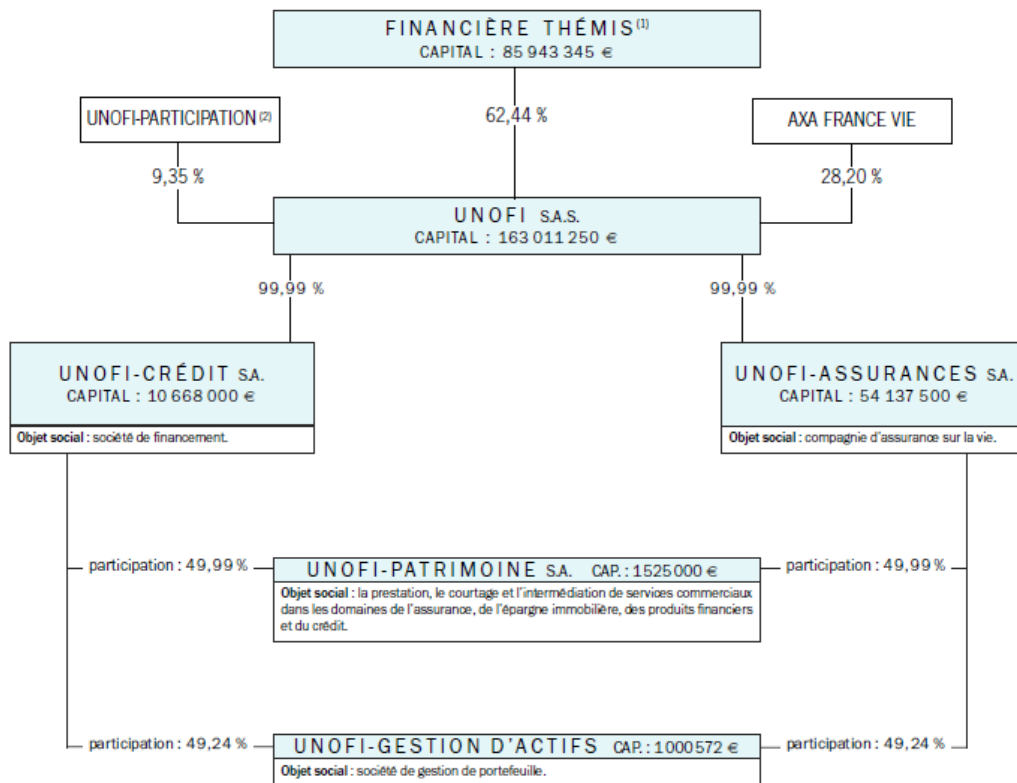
FINANCIÈRE THÉMIS$^{(1)}$
CAPITAL : 85 943 345 €

UNOFI-PARTICIPATION$^{(2)}$

62,44 %

AXA FRANCE VIE

9,35 %

28,20 %

UNOFI S.A.S.
CAPITAL : 163 011 250 €

99,99 %

99,99 %

UNOFI-CRÉDIT S.A.
CAPITAL : 10 668 000 €
Objet social : société de financement.

UNOFI-ASSURANCES S.A.
CAPITAL : 54 137 500 €
Objet social : compagnie d'assurance sur la vie.

participation : 49,99 %

UNOFI-PATRIMOINE S.A. CAP. : 1525000 €
Objet social : la prestation, le courtage et l'intermédiation de services commerciaux dans les domaines de l'assurance, de l'épargne immobilière, des produits financiers et du crédit.

participation : 49,99 %

participation : 49,24 %

UNOFI-GESTION D'ACTIFS CAP. : 1000572 €
Objet social : société de gestion de portefeuille.

participation : 49,24 %